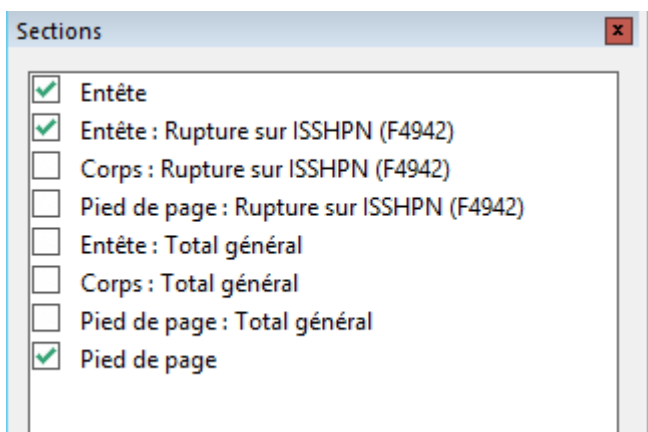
Sections

Entête
Entête : Rupture sur ISSHPN (F4942)
Corps : Rupture sur ISSHPN (F4942)
Pied de page : Rupture sur ISSHPN (F4942)
Entête : Total général
Corps : Total général
Pied de page : Total général
Pied de page